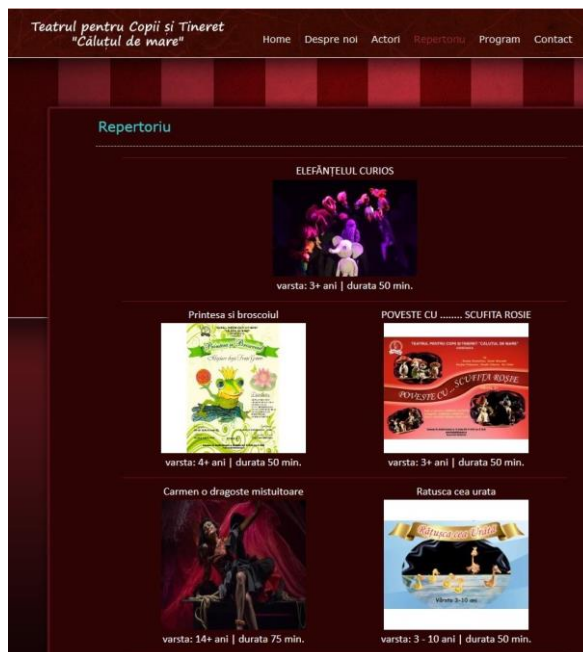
Teatrul pentru Copii și Tineret
"Călutul de mare"

Home Despre noi Actori Repertoriu Program Contact

Repertoriu

ELEFĂNȚELUL CURIOS

varsta: 3+ ani | durata 50 min.

Printesa si broscoiul

varsta: 4+ ani | durata 50 min.

POVESTE CU ........ SCUFITA ROSIE

POVESTE CU ... SCUFIȚA ROȘIE

varsta: 3+ ani | durata 50 min.

Carmen o dragoste mistuitoare

varsta: 14+ ani | durata 75 min.

Ratusca cea urata

Rățușca cea Urâtă

Vârsta 3-10 ani

varsta: 3 - 10 ani | durata 50 min.